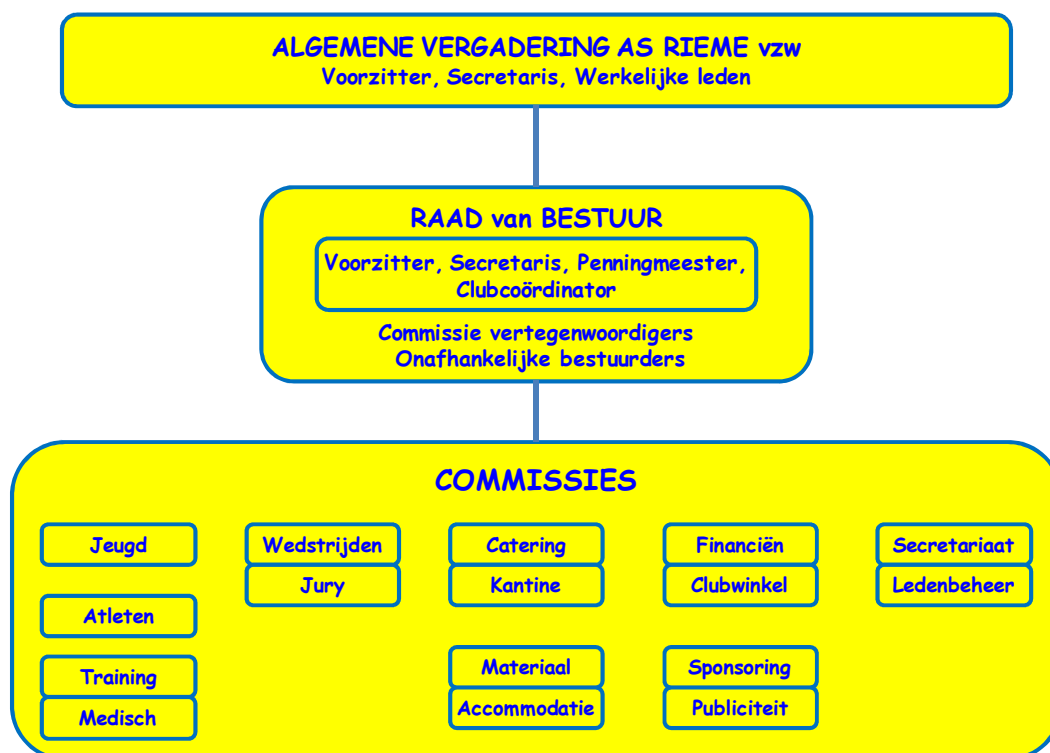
ALGEMENE VERGADERING AS RIEME vzw
Voorzitter, Secretaris, Werkelijke leden

RAAD van BESTUUR
Voorzitter, Secretaris, Penningmeester, Clubcoördinator
Commissie vertegenwoordigers
Onafhankelijke bestuurders

COMMISSIES

Jeugd
Atleten
Training
Medisch

Wedstrijden
Jury

Catering
Kantine
Materiaal
Accommodatie

Financiën
Clubwinkel
Sponsoring
Publiciteit

Secretariaat
Ledenbeheer